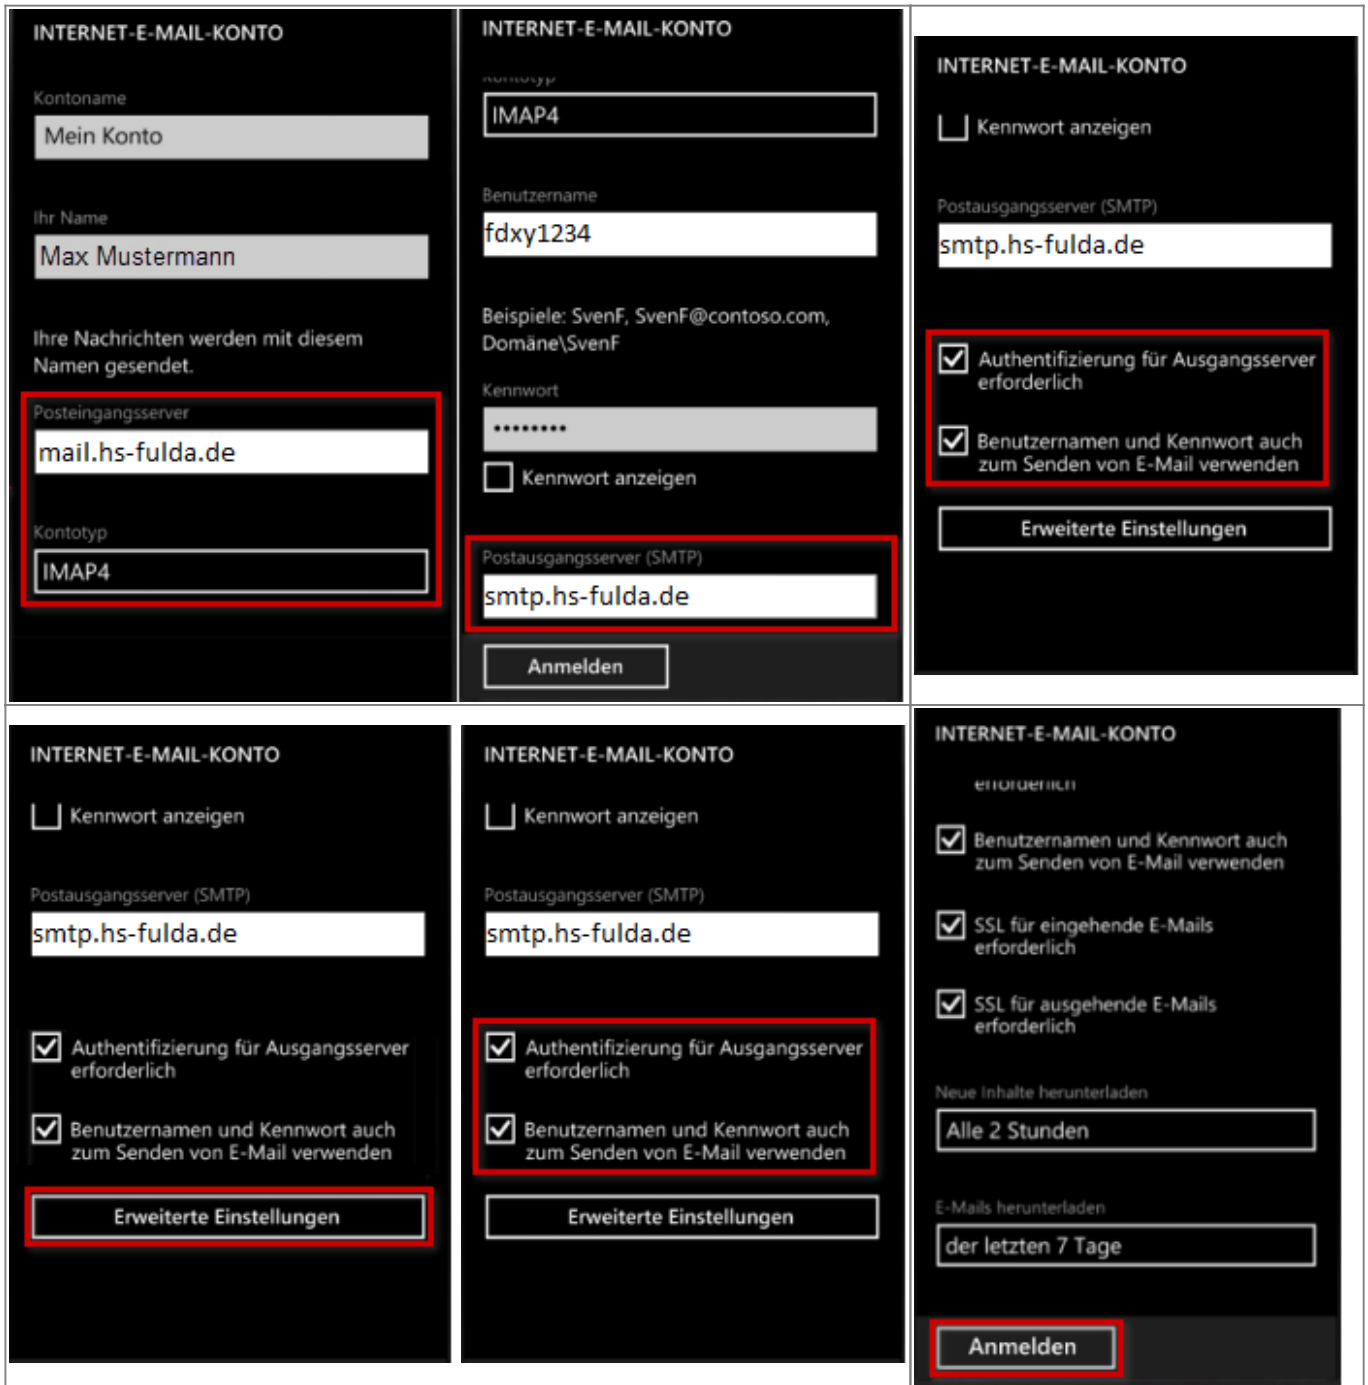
INTERNET-E-MAIL-KONTO

Kontoname

Mein Konto

Ihr Name

Max Mustermann

Ihre Nachrichten werden mit diesem Namen gesendet.

Posteingangsserver

mail.hs-fulda.de

Kontotyp

IMAP4

INTERNET-E-MAIL-KONTO

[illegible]

IMAP4

Benutzername

fdxy1234

Beispiele: SvenF, SvenF@contoso.com, Domäne\SvenF

Kennwort

••••••••

Kennwort anzeigen

Postausgangsserver (SMTP)

smtp.hs-fulda.de

Anmelden

INTERNET-E-MAIL-KONTO

Kennwort anzeigen

Postausgangsserver (SMTP)

smtp.hs-fulda.de

Authentifizierung für Ausgangsserver erforderlich

Benutzernamen und Kennwort auch zum Senden von E-Mail verwenden

Erweiterte Einstellungen

INTERNET-E-MAIL-KONTO

Kennwort anzeigen

Postausgangsserver (SMTP)

smtp.hs-fulda.de

Authentifizierung für Ausgangsserver erforderlich

Benutzernamen und Kennwort auch zum Senden von E-Mail verwenden

Erweiterte Einstellungen

INTERNET-E-MAIL-KONTO

Kennwort anzeigen

Postausgangsserver (SMTP)

smtp.hs-fulda.de

Authentifizierung für Ausgangsserver erforderlich

Benutzernamen und Kennwort auch zum Senden von E-Mail verwenden

Erweiterte Einstellungen

INTERNET-E-MAIL-KONTO

erforderlich

Benutzernamen und Kennwort auch zum Senden von E-Mail verwenden

SSL für eingehende E-Mails erforderlich

SSL für ausgehende E-Mails erforderlich

Neue Inhalte herunterladen

Alle 2 Stunden

E-Mails herunterladen

der letzten 7 Tage

Anmelden